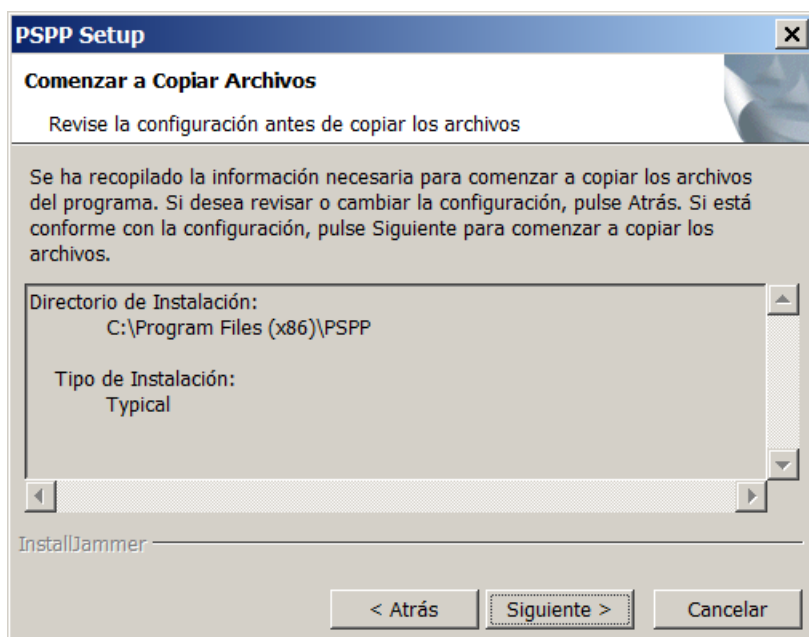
PSPP Setup

×

Comenzar a Copiar Archivos

Revise la configuración antes de copiar los archivos

Se ha recopilado la información necesaria para comenzar a copiar los archivos del programa. Si desea revisar o cambiar la configuración, pulse Atrás. Si está conforme con la configuración, pulse Siguiente para comenzar a copiar los archivos.

Directorio de Instalación:
C:\Program Files (x86)\PSPP

Tipo de Instalación:
Typical

InstallJammer

< Atrás

Siguiente >

Cancelar